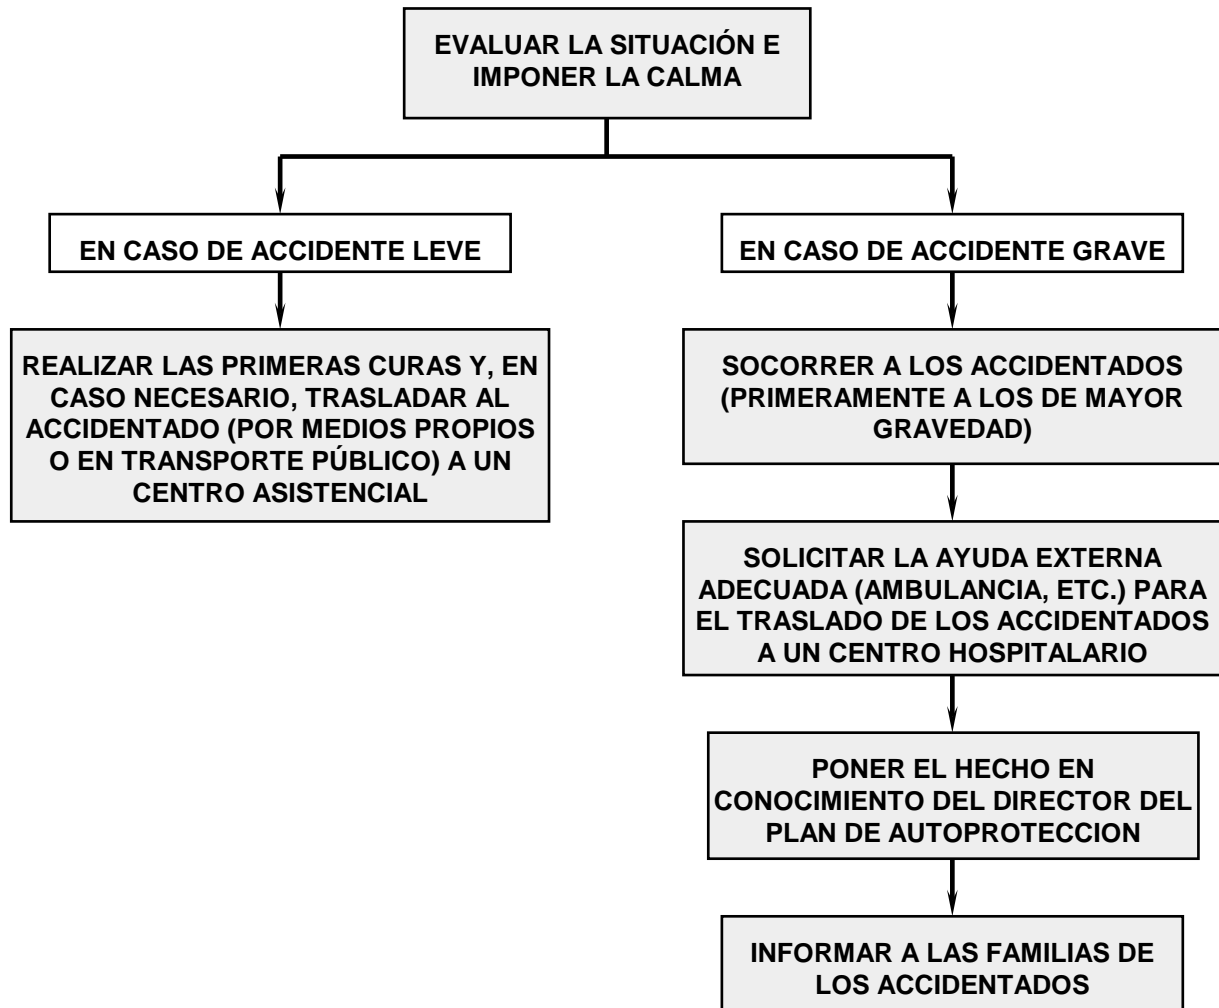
EVALUAR LA SITUACIÓN E IMPONER LA CALMA

EN CASO DE ACCIDENTE LEVE

REALIZAR LAS PRIMERAS CURAS Y, EN CASO NECESARIO, TRASLADAR AL ACCIDENTADO (POR MEDIOS PROPIOS O EN TRANSPORTE PÚBLICO) A UN CENTRO ASISTENCIAL

EN CASO DE ACCIDENTE GRAVE

SOCORRER A LOS ACCIDENTADOS (PRIMERAMENTE A LOS DE MAYOR GRAVEDAD)

SOLICITAR LA AYUDA EXTERNA ADECUADA (AMBULANCIA, ETC.) PARA EL TRASLADO DE LOS ACCIDENTADOS A UN CENTRO HOSPITALARIO

PONER EL HECHO EN CONOCIMIENTO DEL DIRECTOR DEL PLAN DE AUTOPROTECCION

INFORMAR A LAS FAMILIAS DE LOS ACCIDENTADOS